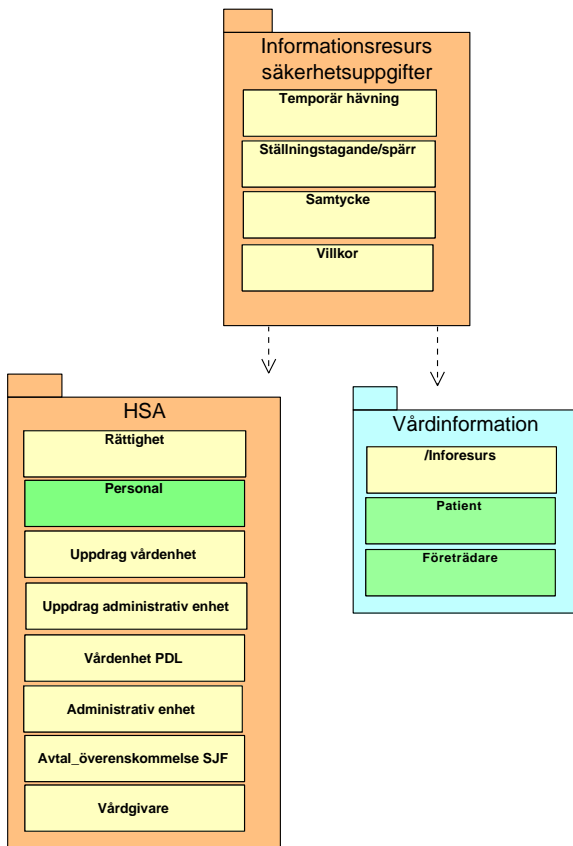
Informationsresurs säkerhetsuppgifter

Temporär hävning

Ställningstagande/spärr

Samtycke

Villkor

HSA

Rättighet

Personal

Uppdrag vårdenhet

Uppdrag administrativ enhet

Vårdenhet PDL

Administrativ enhet

Avtal_överenskommelse SJF

Vårdgivare

Vårdinformation

/Inforesurs

Patient

Företrädare